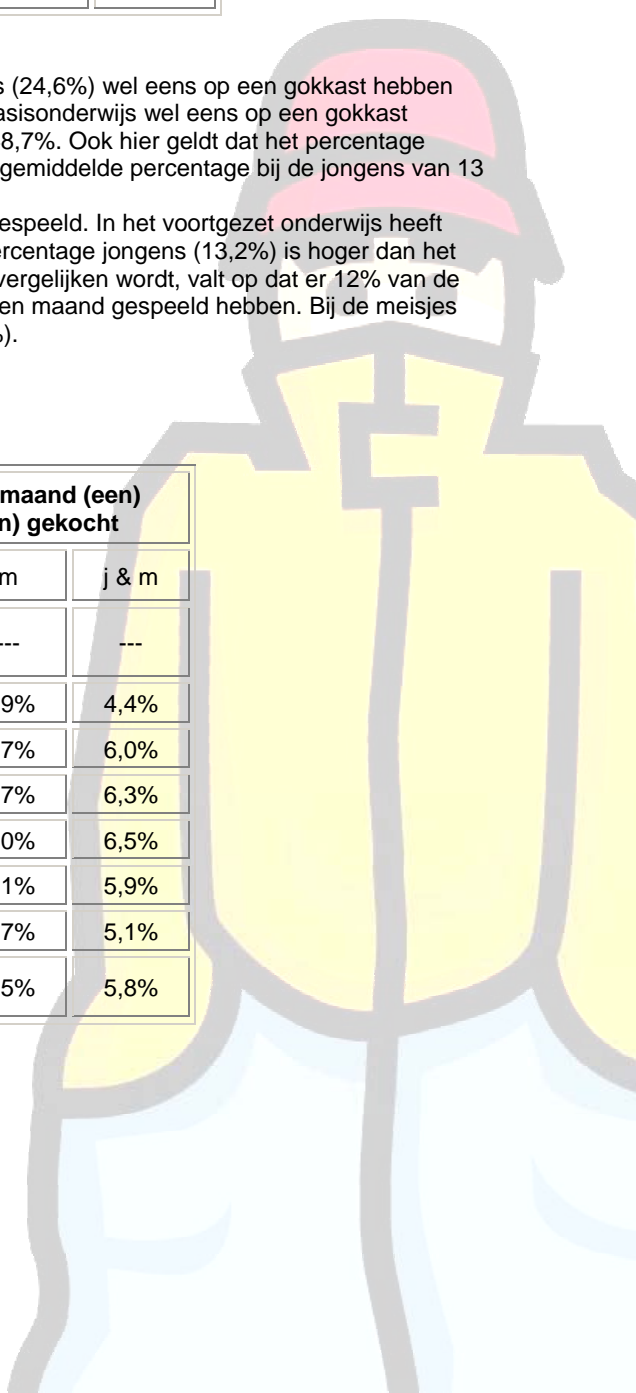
s (24,6%) wel eens op een gokkast hebben asisonderwijs wel eens op een gokkast 8,7%. Ook hier geldt dat het percentage gemiddelde percentage bij de jongens van 13

espeeld. In het voortgezet onderwijs heeft ercentage jongens (13,2%) is hoger dan het vergelijken wordt, valt op dat er 12% van de en maand gespeeld hebben. Bij de meisjes ).

| maand (een) n) gekocht | |
|---|---|
| m | j & m |
| --- | --- |
| 9% | 4,4% |
| 7% | 6,0% |
| 7% | 6,3% |
| 0% | 6,5% |
| 1% | 5,9% |
| 7% | 5,1% |
| 5% | 5,8% |